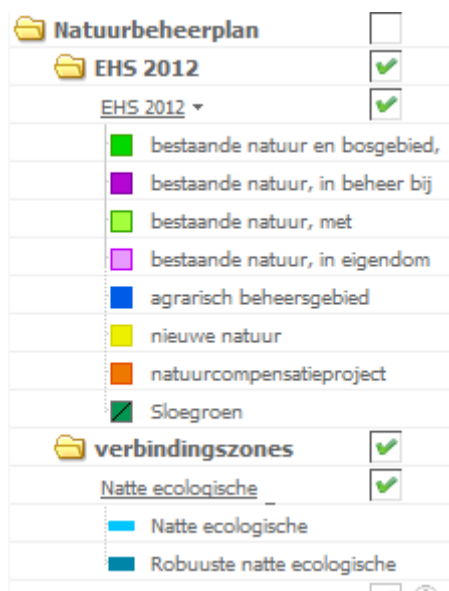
Natuurbeheerplan

EHS 2012

EHS 2012 ▾

bestaande natuur en bosgebied,

bestaande natuur, in beheer bij

bestaande natuur, met

bestaande natuur, in eigendom

agrarisch beheersgebied

nieuwe natuur

natuurcompensatieproject

Sloegroen

verbindingszones

Natte ecologische

Natte ecologische

Robuuste natte ecologische